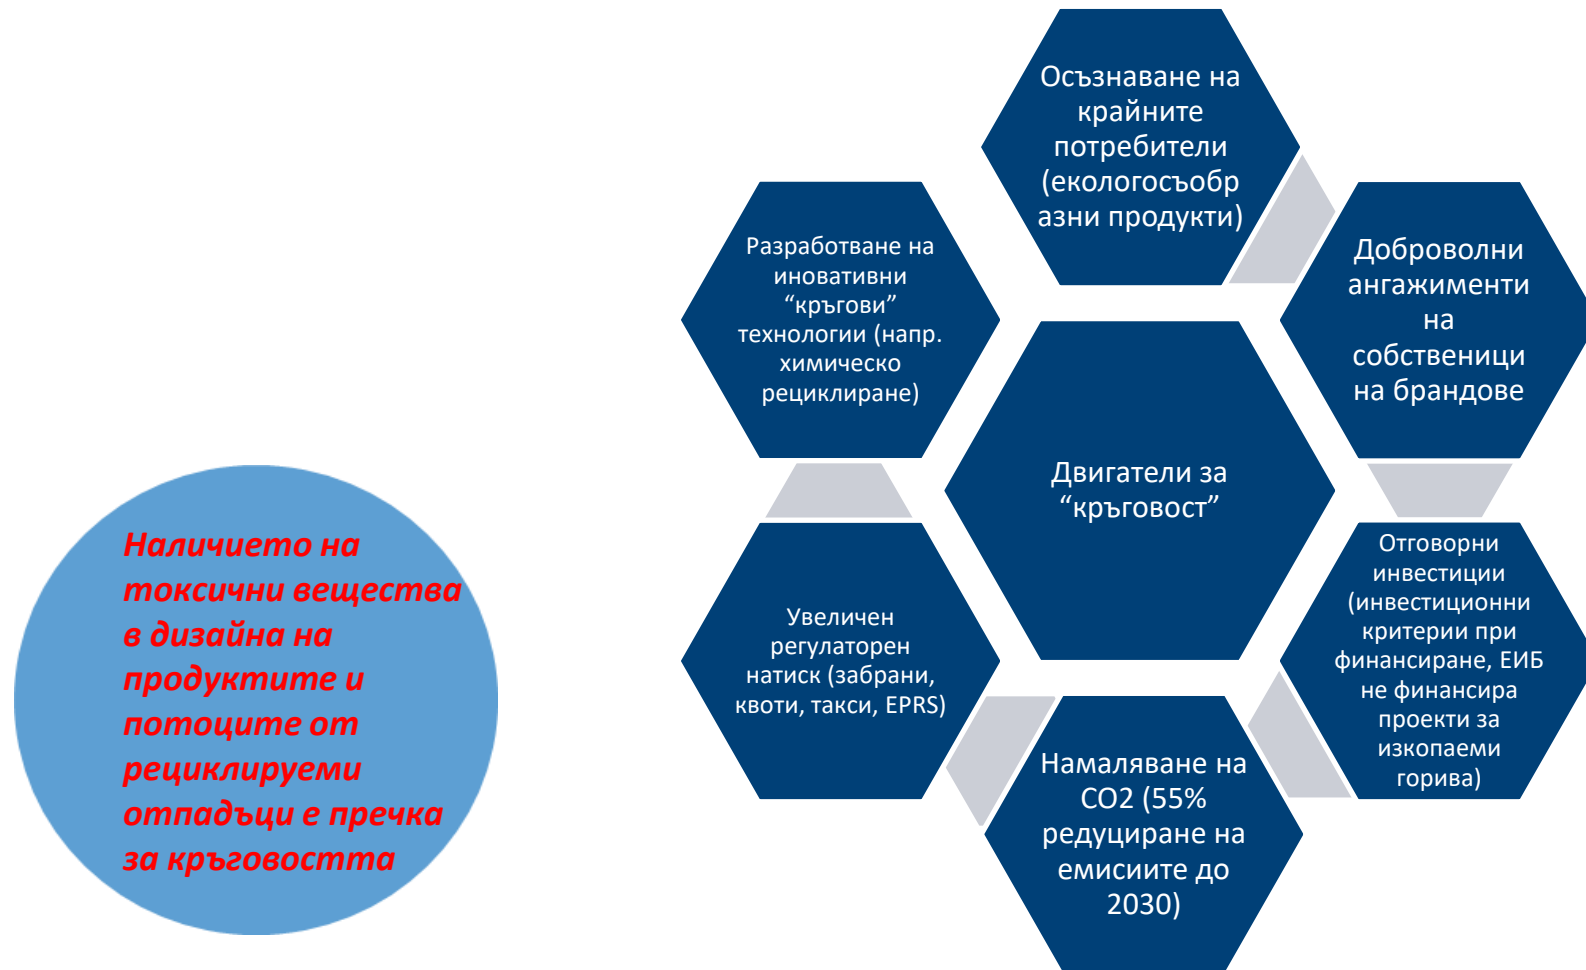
Осъзнаване на крайните потребители (екологосъобразни продукти)

Разработване на иновативни “кръгови” технологии (напр. химическо рециклиране)

Доброволни ангажименти на собственици на брандове

Двигатели за “кръговост”

Отговорни инвестиции (инвестиционни критерии при финансиране, ЕИБ не финансира проекти за изкопаеми горива)

Увеличен регулаторен натиск (забрани, квоти, такси, EPRS)

Намаляване на CO2 (55% редуциране на емисиите до 2030)

Наличието на токсични вещества в дизайна на продуктите и потоците от рециклируеми отпадъци е пречка за кръговостта